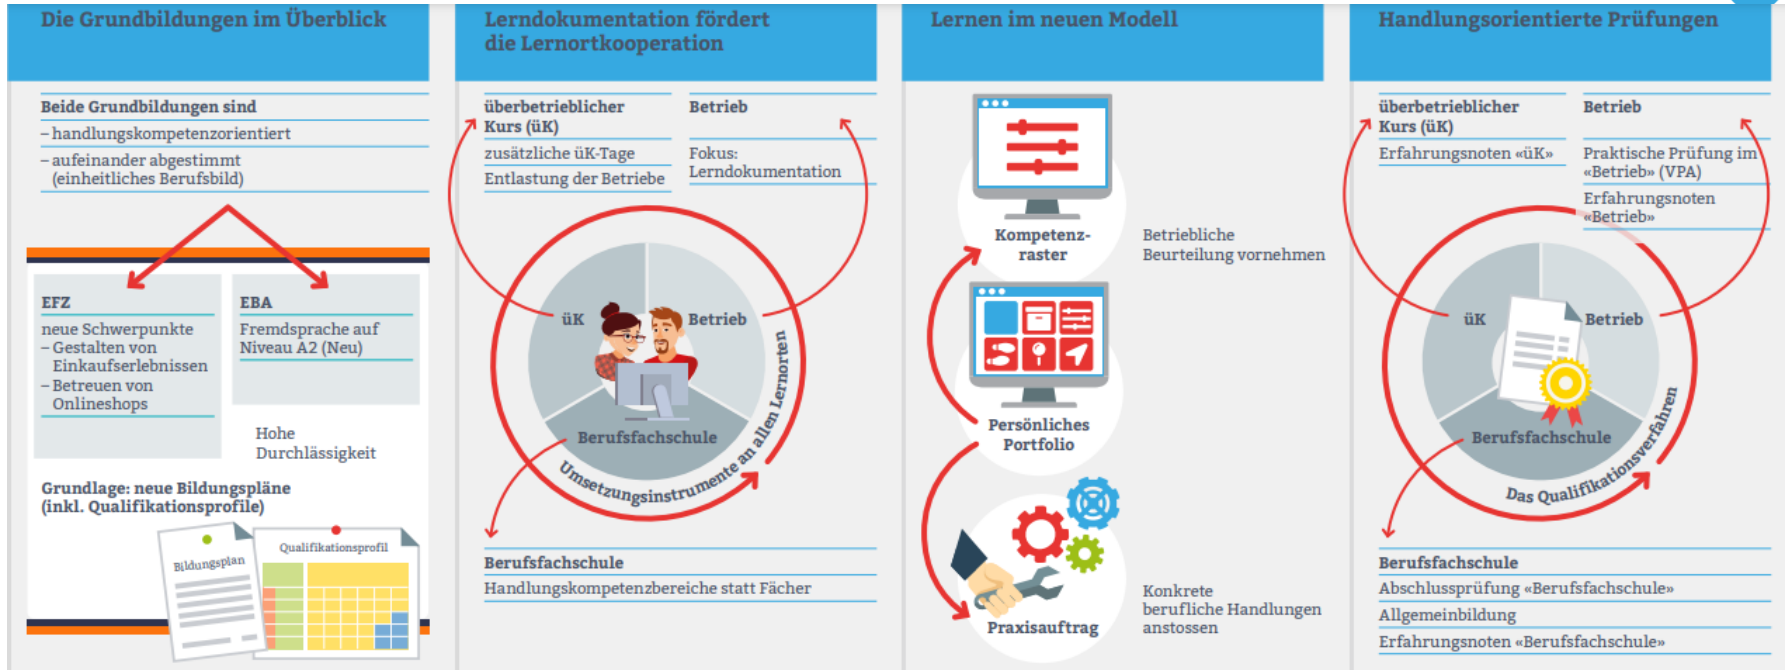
Die Grundbildungen im Überblick

Beide Grundbildungen sind
– handlungskompetenzorientiert
– aufeinander abgestimmt (einheitliches Berufsbild)

EFZ
neue Schwerpunkte
– Gestalten von Einkaufserlebnissen
– Betreuen von Onlineshops

EBA
Fremdsprache auf Niveau A2 (Neu)

Hohe Durchlässigkeit

Grundlage: neue Bildungspläne (inkl. Qualifikationsprofile)

Bildungsplan

Qualifikationsprofil

Lerndokumentation fördert die Lernortkooperation

überbetrieblicher Kurs (üK)
zusätzliche üK-Tage
Entlastung der Betriebe

Betrieb
Fokus: Lerndokumentation

üK
Betrieb
Berufsfachschule
Umsetzungsinstrumente an allen Lernorten

Berufsfachschule
Handlungskompetenzbereiche statt Fächer

Lernen im neuen Modell

Kompetenz-raster
Betriebliche Beurteilung vornehmen

Persönliches Portfolio

Praxisauftrag
Konkrete berufliche Handlungen anstossen

Handlungsorientierte Prüfungen

überbetrieblicher Kurs (üK)
Erfahrungsnoten «üK»

Betrieb
Praktische Prüfung im «Betrieb» (VPA)
Erfahrungsnoten «Betrieb»

üK
Betrieb
Berufsfachschule
Das Qualifikationsverfahren

Berufsfachschule
Abschlussprüfung «Berufsfachschule»
Allgemeinbildung
Erfahrungsnoten «Berufsfachschule»